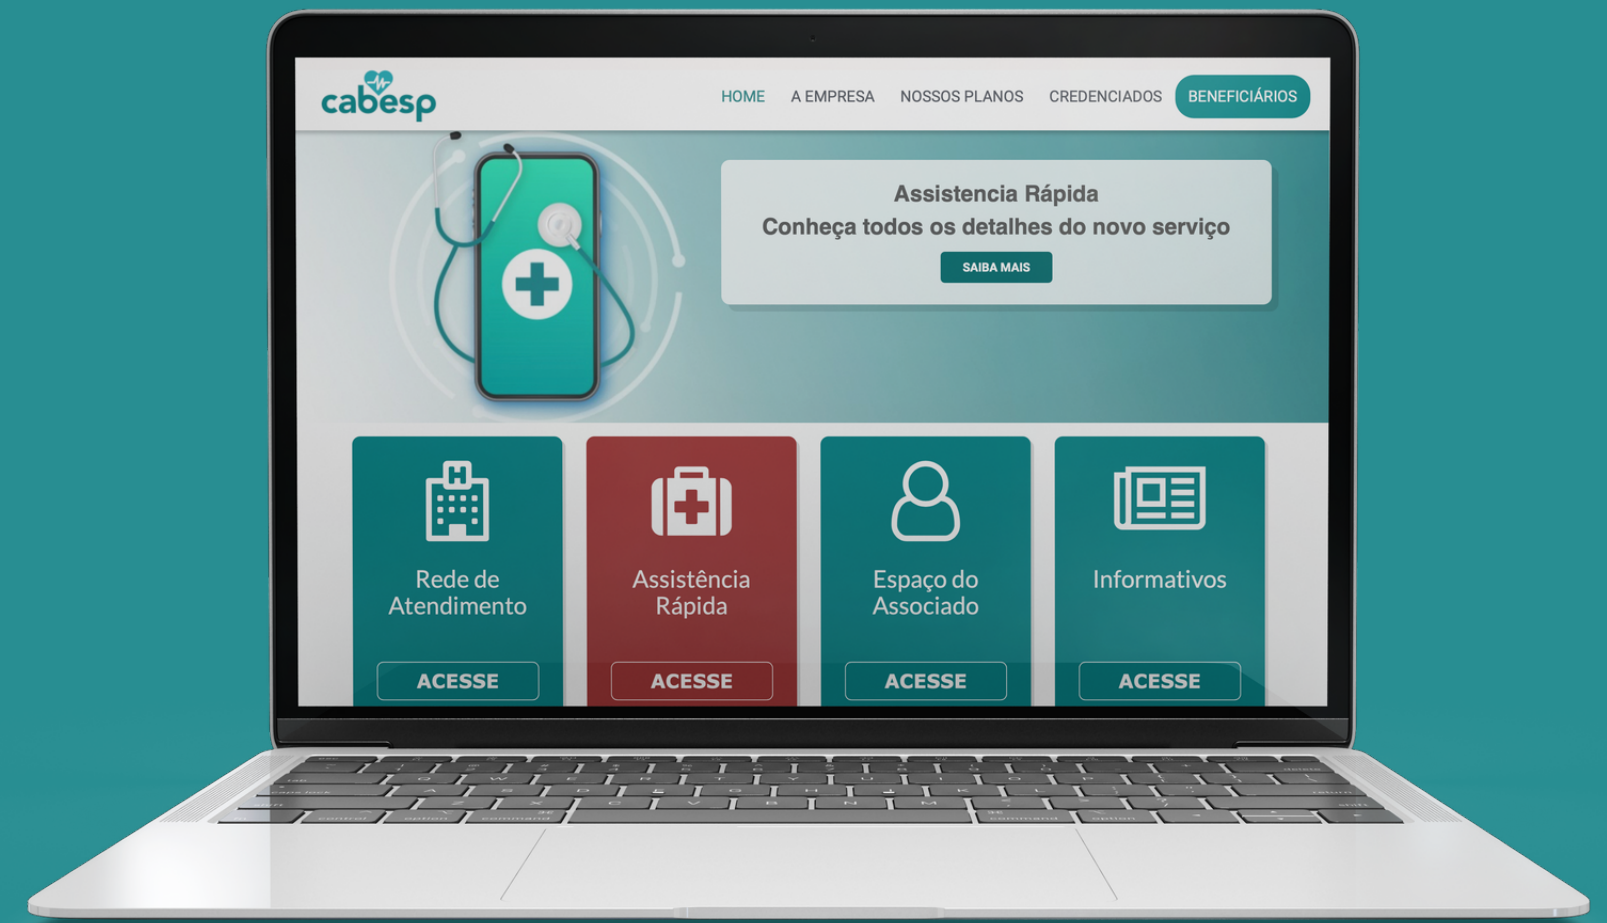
cabesp

HOME A EMPRESA NOSSOS PLANOS CREDENCIADOS BENEFICIÁRIOS

Assistencia Rápida
Conheça todos os detalhes do novo serviço
SAIBA MAIS

Rede de Atendimento
ACESSE

Assistência Rápida
ACESSE

Espaço do Associado
ACESSE

Informativos
ACESSE